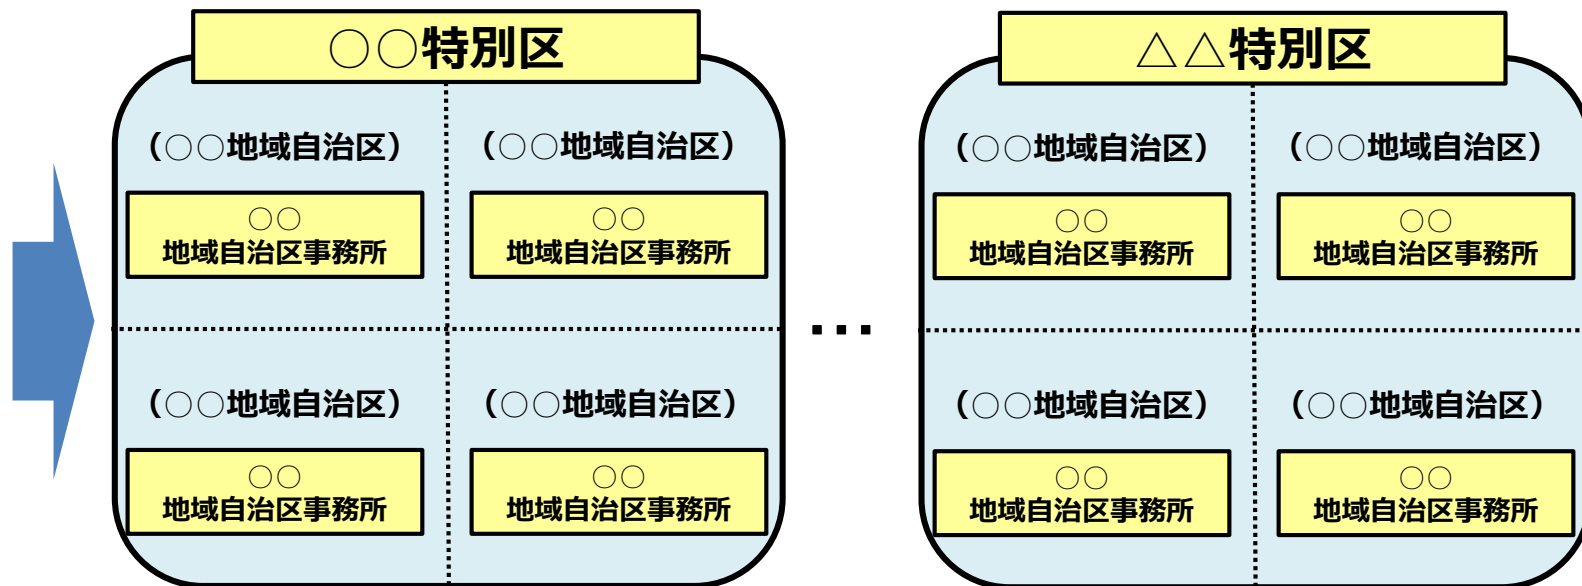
○○特別区

（○○地域自治区）

○○
地域自治区事務所

（○○地域自治区）

○○
地域自治区事務所

（○○地域自治区）

○○
地域自治区事務所

（○○地域自治区）

○○
地域自治区事務所

…

△△特別区

（○○地域自治区）

○○
地域自治区事務所

（○○地域自治区）

○○
地域自治区事務所

（○○地域自治区）

○○
地域自治区事務所

（○○地域自治区）

○○
地域自治区事務所